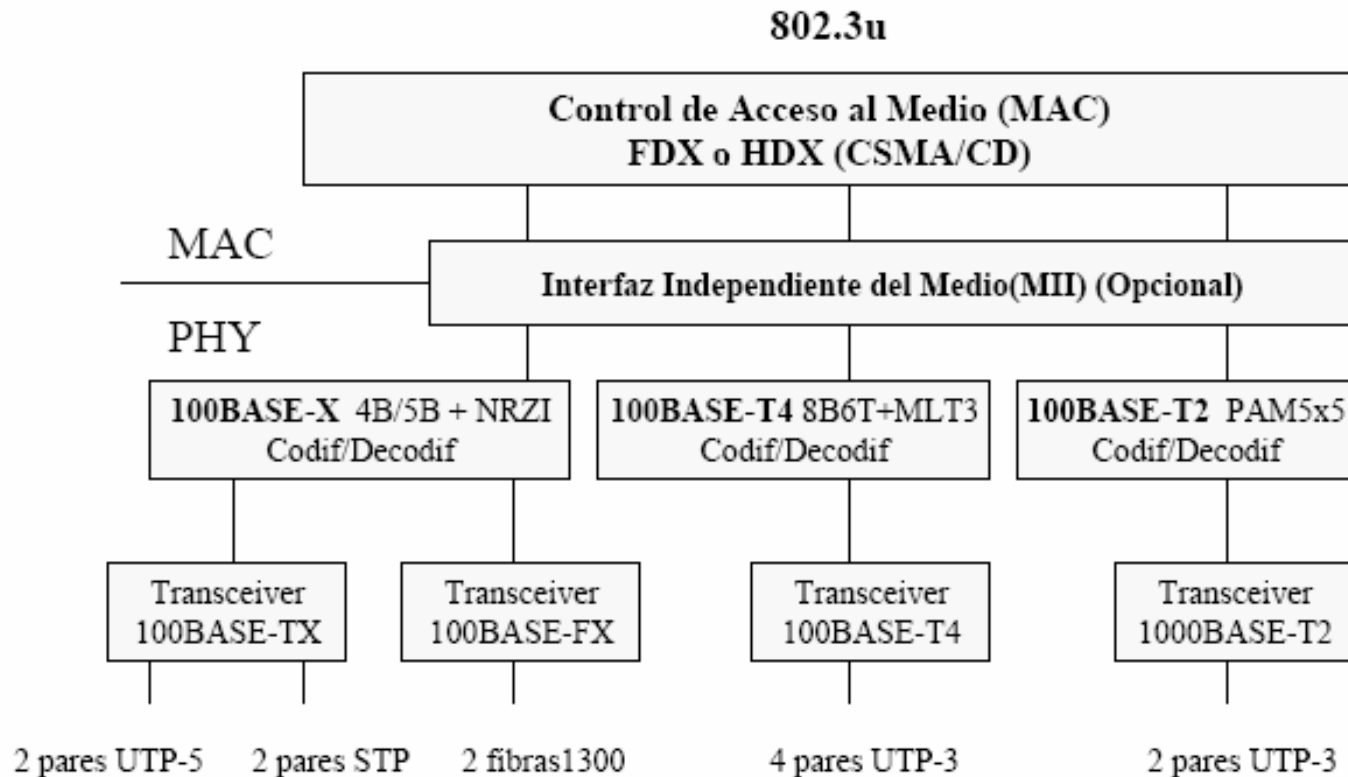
802.3u

Control de Acceso al Medio (MAC)
FDX o HDX (CSMA/CD)

MAC

Interfaz Independiente del Medio(MII) (Opcional)

PHY

100BASE-X 4B/5B + NRZI
Codif/Decodif

100BASE-T4 8B6T+MLT3
Codif/Decodif

100BASE-T2 PAM5x5
Codif/Decodif

Transceiver
100BASE-TX

Transceiver
100BASE-FX

Transceiver
100BASE-T4

Transceiver
1000BASE-T2

2 pares UTP-5 2 pares STP 2 fibras1300 4 pares UTP-3 2 pares UTP-3